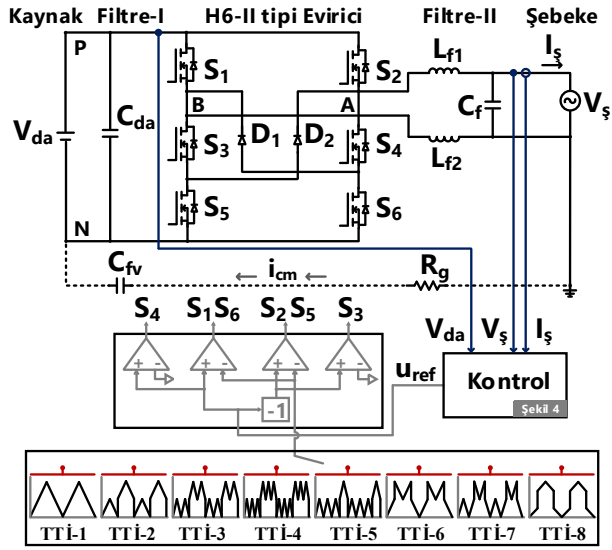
Kaynak Filtre-I H6-II tipi Evirici Filtre-II Şebeke

P

$V_{da}$

$C_{da}$

$S_1$

$S_2$

$L_{f1}$

$I_ş$

B

A

$C_f$

$V_ş$

$S_3$

$D_1$

$D_2$

$S_4$

$L_{f2}$

$S_5$

$S_6$

N

$C_{fv}$

$i_{cm}$

$R_g$

$S_4$ $S_1 S_6$ $S_2 S_5$ $S_3$

$V_{da}$ $V_ş$ $I_ş$

$u_{ref}$

Kontrol

-1

Şekil 4

TTİ-1 TTİ-2 TTİ-3 TTİ-4 TTİ-5 TTİ-6 TTİ-7 TTİ-8